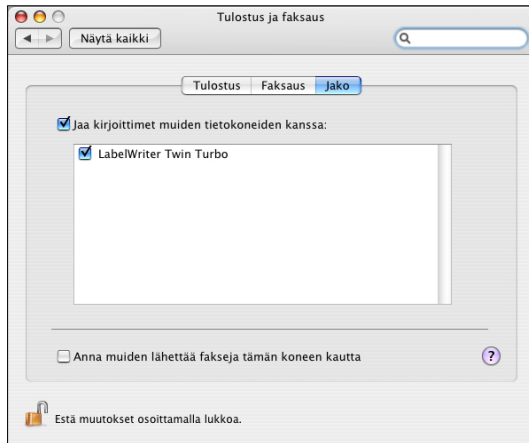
Tulostus ja faksaus

Näytä kaikki

Tulostus | Faksaus | Jako

Jaa kirjoittimet muiden tietokoneiden kanssa:

LabelWriter Twin Turbo

Anna muiden lähettää fakseja tämän koneen kautta

?

Estä muutokset osoittamalla lukkoa.